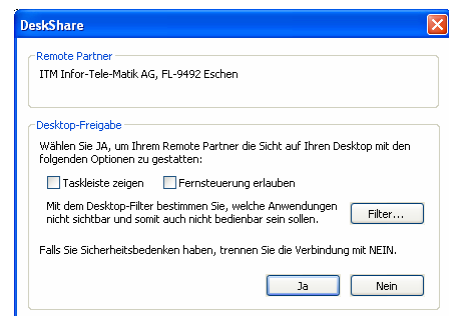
DeskShare

Remote Partner

ITM Infor-Tele-Matik AG, FL-9492 Eschen

Desktop-Freigabe

Wählen Sie JA, um Ihrem Remote Partner die Sicht auf Ihren Desktop mit den folgenden Optionen zu gestatten:

Taskleiste zeigen

Fernsteuerung erlauben

Mit dem Desktop-Filter bestimmen Sie, welche Anwendungen nicht sichtbar und somit auch nicht bedienbar sein sollen.

Filter...

Falls Sie Sicherheitsbedenken haben, trennen Sie die Verbindung mit NEIN.

Ja

Nein